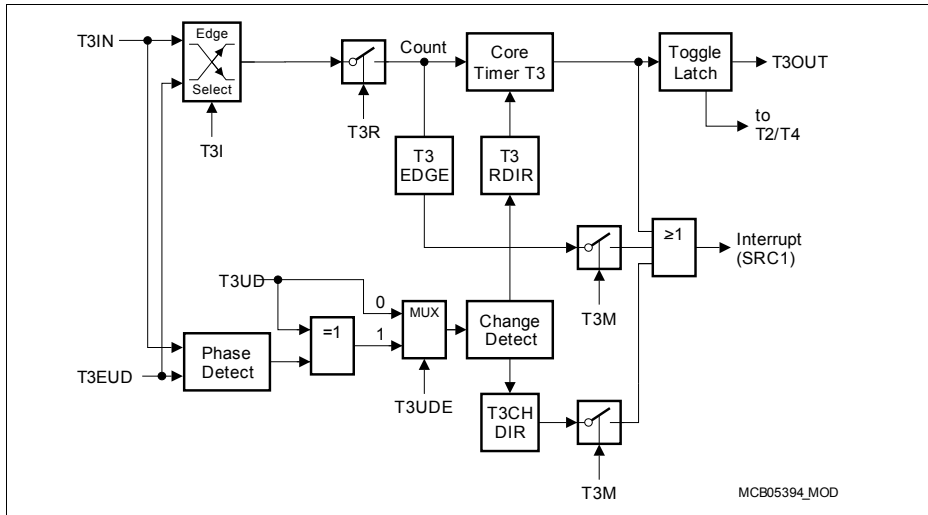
T3IN

Edge
Select

T3I

T3R

Count

Core
Timer T3

Toggle
Latch

T3OUT

to
T2/T4

T3
EDGE

T3
RDIR

≥1

Interrupt
(SRC1)

T3UD

0

1

MUX

=1

Change
Detect

T3M

Phase
Detect

T3EUD

T3UDE

T3CH
DIR

T3M

MCB05394_MOD